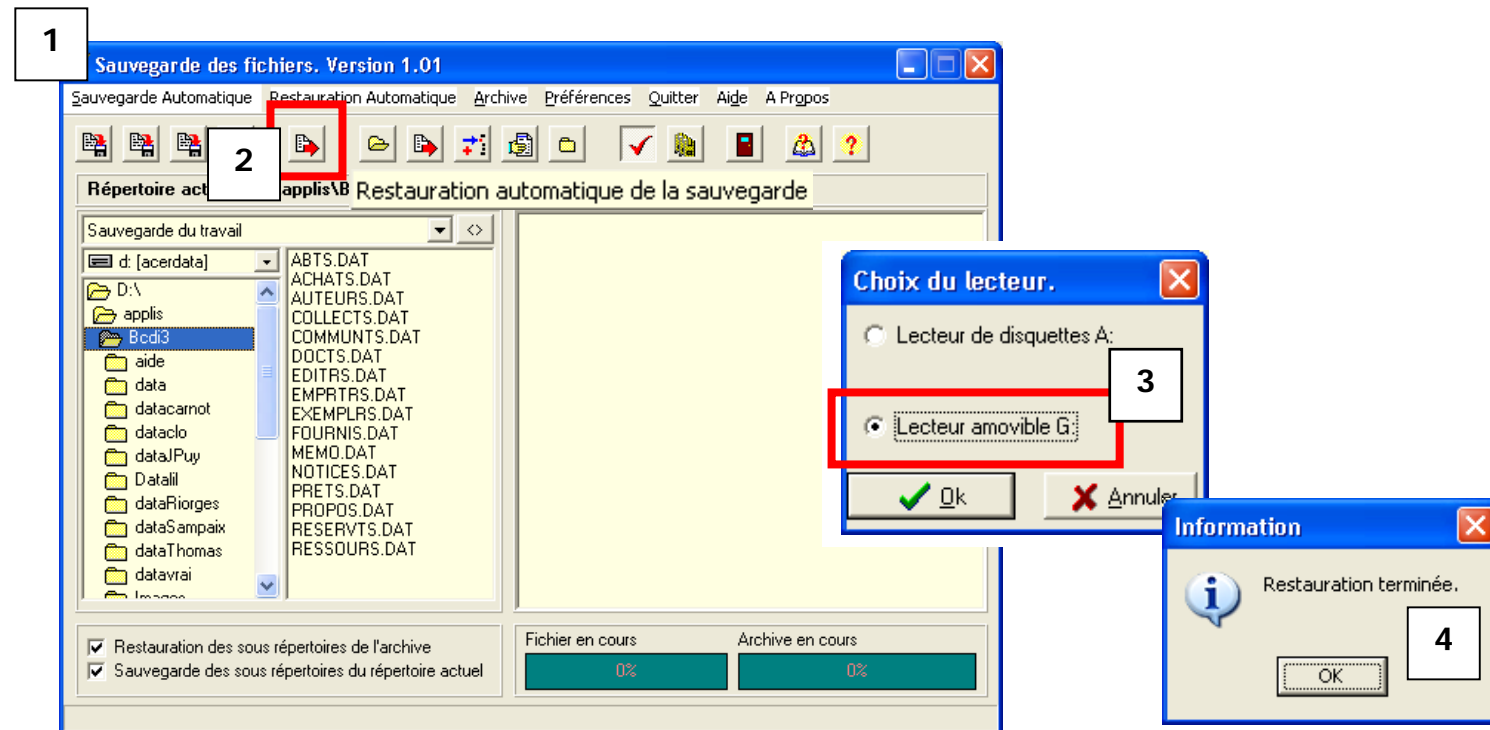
1

Sauvegarde des fichiers. Version 1.01

Sauvegarde Automatique Restauration Automatique Archive Préférences Quitter Aide A Propos

2

Répertoire act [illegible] applis\B

Restauration automatique de la sauvegarde

Sauvegarde du travail

d: [acerdata]

D:\
applis
Bcdi3
aide
data
datacarnot
dataclo
dataJPuy
Datalil
dataRiorges
dataSampaix
dataThomas
datavrai
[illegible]

ABTS.DAT
ACHATS.DAT
AUTEURS.DAT
COLLECTS.DAT
COMMUNTS.DAT
DOCTS.DAT
EDITRS.DAT
EMPRTRS.DAT
EXEMPLRS.DAT
FOURNIS.DAT
MEMO.DAT
NOTICES.DAT
PRETS.DAT
PROPOS.DAT
RESERVTS.DAT
RESSOURS.DAT

Restauration des sous répertoires de l'archive
Sauvegarde des sous répertoires du répertoire actuel

Fichier en cours
0%
Archive en cours
0%

Choix du lecteur.

Lecteur de disquettes A:

3

Lecteur amovible G:

Ok
Annuler

Information

Restauration terminée.

4

OK